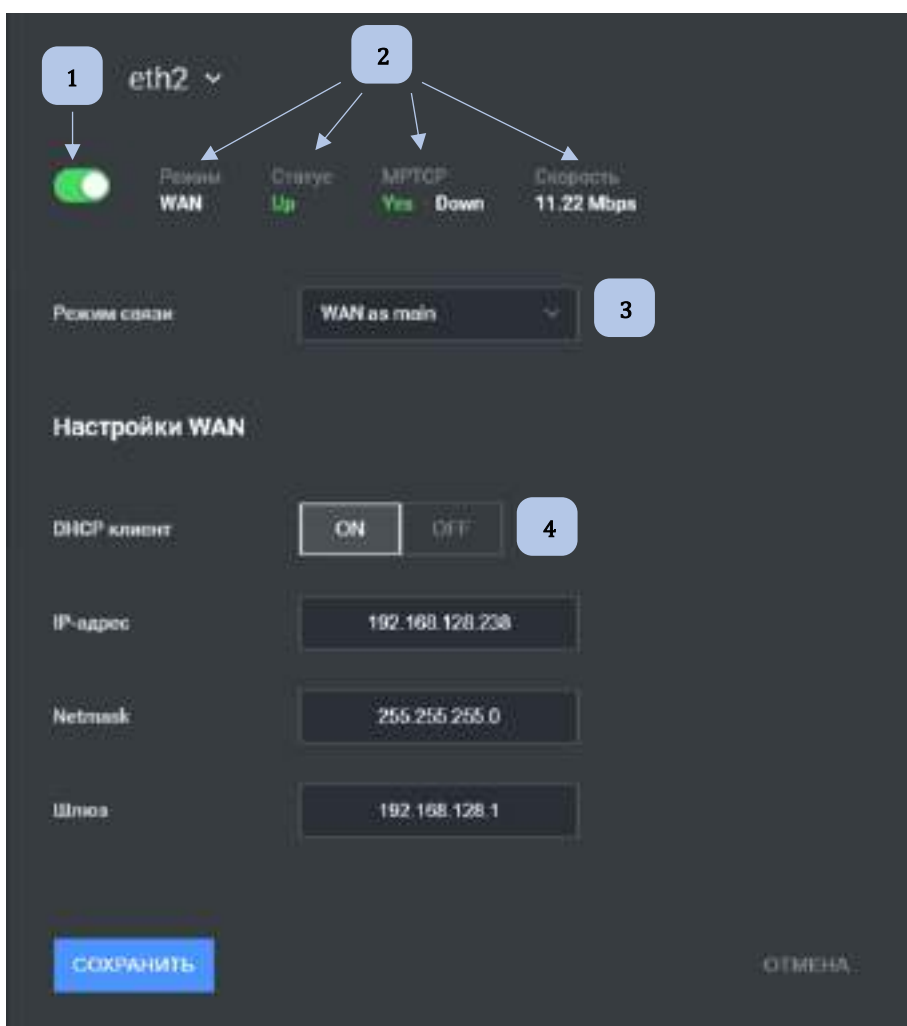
1

eth2

2

Режим
WAN

Статус
Up

MPTCP
Yes Down

Скорость
11.22 Mbps

Режим связи

WAN as main

3

Настройки WAN

DHCP клиент

ON

OFF

4

IP-адрес

192.168.128.238

Netmask

255.255.255.0

Шлюз

192.168.128.1

СОХРАНИТЬ

ОТМЕНА